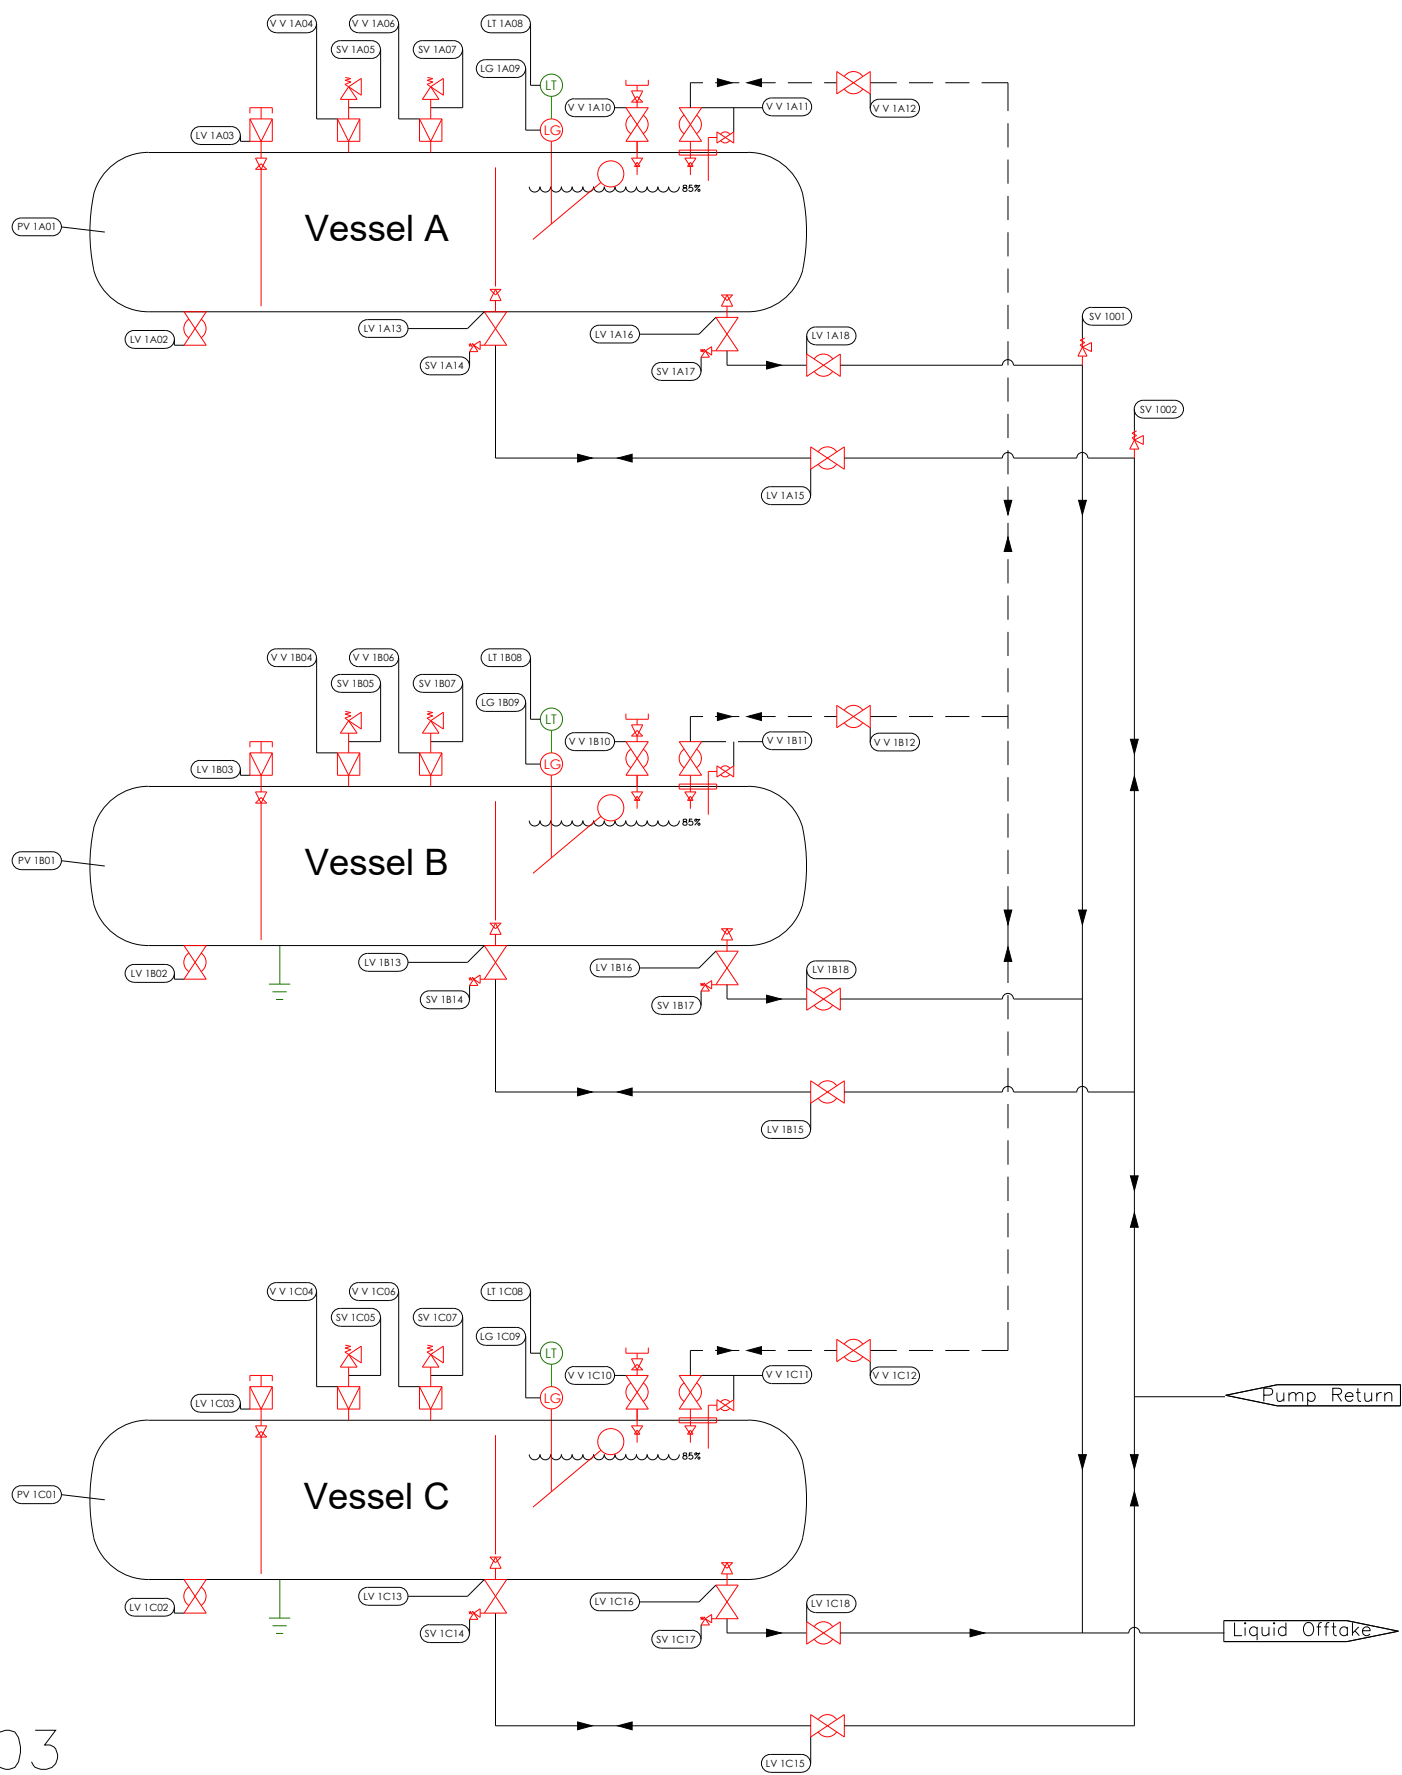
V V 1A04
V V 1A06
SV 1A05
SV 1A07
LT 1A08
LG 1A09
LT
LG
V V 1A10
V V 1A11
V V 1A12
LV 1A03
PV 1A01
Vessel A
85%
LV 1A02
LV 1A13
SV 1A14
LV 1A16
SV 1A17
LV 1A18
SV 1001
SV 1002
LV 1A15

V V 1B04
V V 1B06
SV 1B05
SV 1B07
LT 1B08
LG 1B09
LT
LG
V V 1B10
V V 1B11
V V 1B12
LV 1B03
PV 1B01
Vessel B
85%
LV 1B02
LV 1B13
SV 1B14
LV 1B16
SV 1B17
LV 1B18
LV 1B15

V V 1C04
V V 1C06
SV 1C05
SV 1C07
LT 1C08
LG 1C09
LT
LG
V V 1C10
V V 1C11
V V 1C12
LV 1C03
PV 1C01
Vessel C
85%
Pump Return
LV 1C02
LV 1C13
SV 1C14
LV 1C16
SV 1C17
LV 1C18
Liquid Offtake
LV 1C15
03